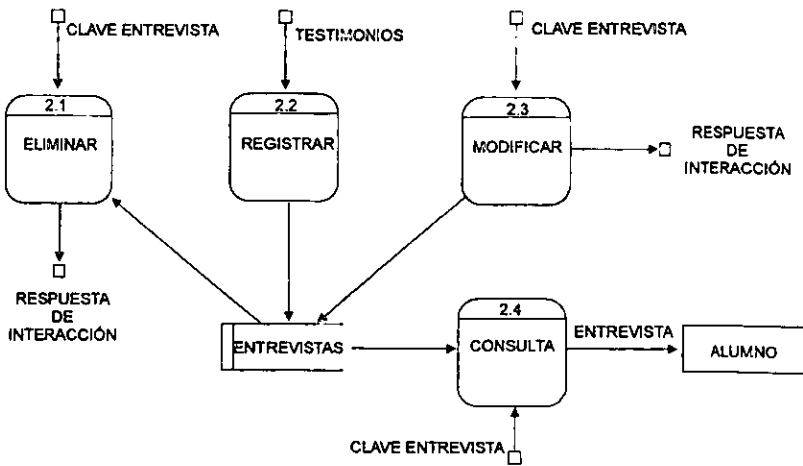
CLAVE ENTREVISTA

TESTIMONIOS

CLAVE ENTREVISTA

2.1

ELIMINAR

2.2

REGISTRAR

2.3

MODIFICAR

RESPUESTA DE INTERACCIÓN

RESPUESTA DE INTERACCIÓN

ENTREVISTAS

2.4

CONSULTA

ENTREVISTA

ALUMNO

CLAVE ENTREVISTA